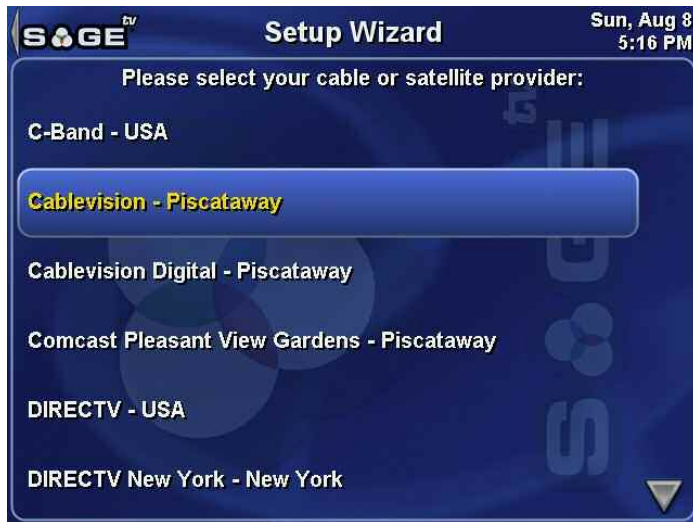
SAGE tv

Setup Wizard

Sun, Aug 8
5:16 PM

Please select your cable or satellite provider:

C-Band - USA

Cablevision - Piscataway

Cablevision Digital - Piscataway

Comcast Pleasant View Gardens - Piscataway

DIRECTV - USA

DIRECTV New York - New York